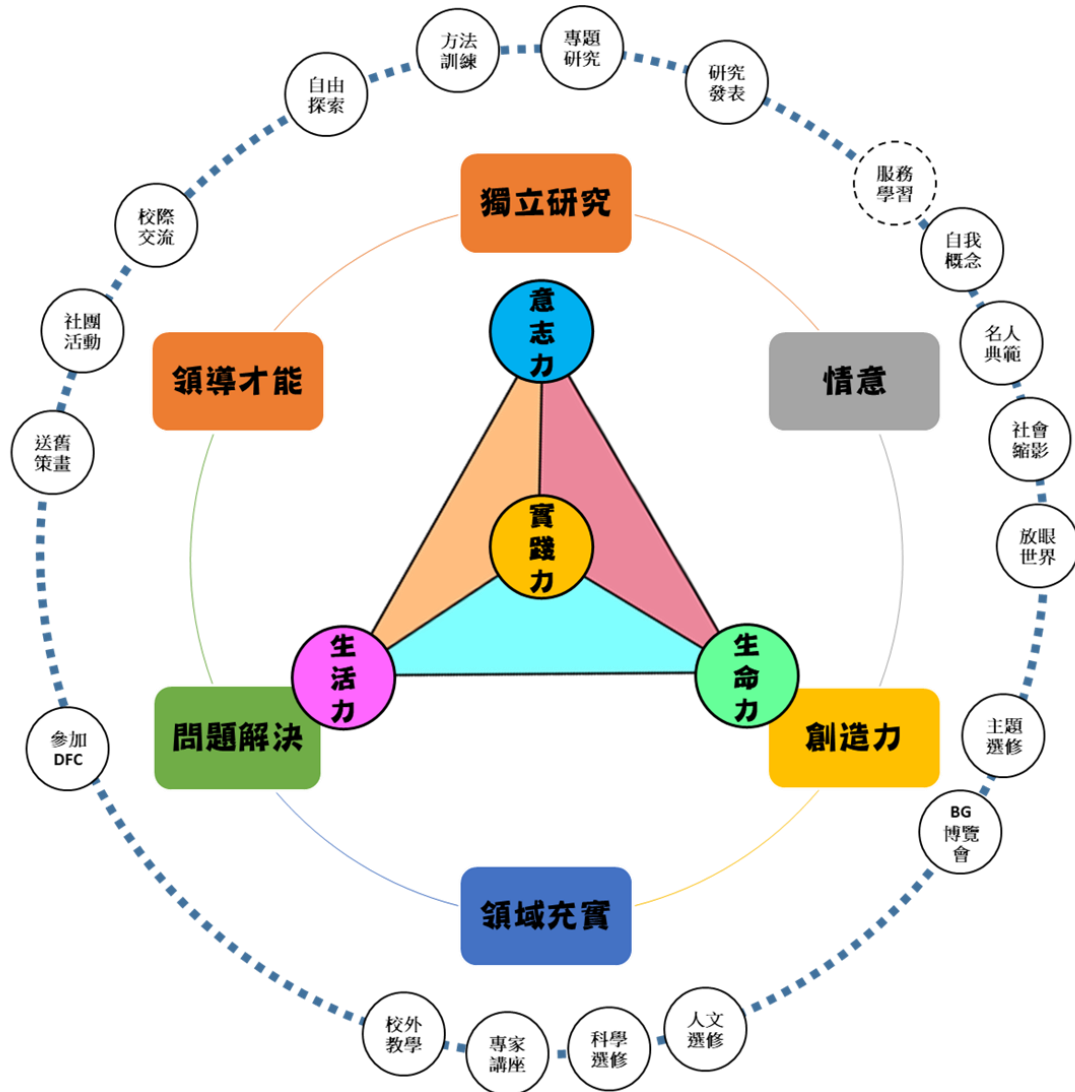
方法訓練

專題研究

研究發表

服務學習

自我概念

名人典範

社會縮影

放眼世界

主題選修

BG博覽會

人文選修

科學選修

專家講座

校外教學

參加DFC

送舊策畫

社團活動

校際交流

自由探索

獨立研究

情意

創造力

領域充實

問題解決

領導才能

意志力

實踐力

生活力

生命力